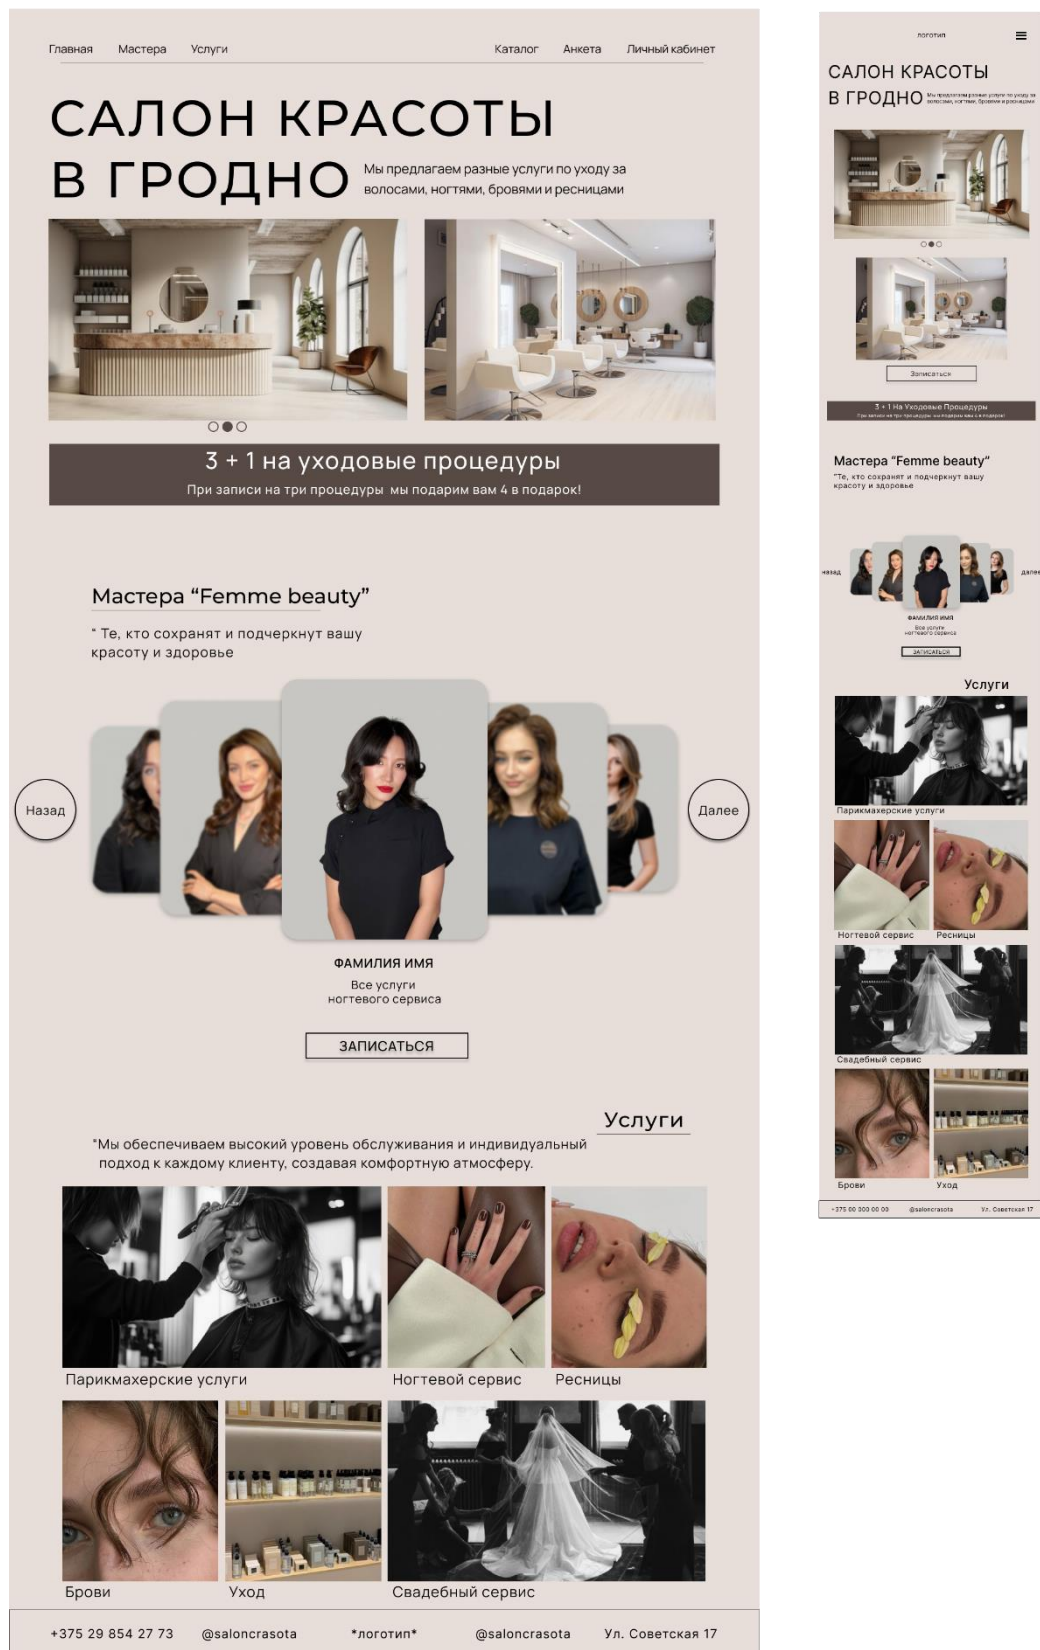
Главная Мастера Услуги Каталог Анкета Личный кабинет

САЛОН КРАСОТЫ В ГРОДНО

Мы предлагаем разные услуги по уходу за волосами, ногтями, бровями и ресницами

3 + 1 на уходовые процедуры

При записи на три процедуры мы подарим вам 4 в подарок!

Мастера “Femme beauty”

" Те, кто сохранят и подчеркнут вашу красоту и здоровье

Назад

Далее

ФАМИЛИЯ ИМЯ

Все услуги ногтевого сервиса

ЗАПИСАТЬСЯ

Услуги

"Мы обеспечиваем высокий уровень обслуживания и индивидуальный подход к каждому клиенту, создавая комфортную атмосферу.

Парикмахерские услуги

Ногтевой сервис

Ресницы

Брови

Уход

Свадебный сервис

+375 29 854 27 73 @saloncrasota *логотип* @saloncrasota Ул. Советская 17

логотип

САЛОН КРАСОТЫ В ГРОДНО

Мы предлагаем разные услуги по уходу за волосами, ногтями, бровями и ресницами

Записаться

3 + 1 На Уходовые Процедуры

При записи на три процедуры мы подарим вам 4 в подарок!

Мастера “Femme beauty”

"Те, кто сохранят и подчеркнут вашу красоту и здоровье

назад

далее

ФАМИЛИЯ ИМЯ

Все услуги ногтевого сервиса

ЗАПИСАТЬСЯ

Услуги

Парикмахерские услуги

Ногтевой сервис

Ресницы

Свадебный сервис

Брови

Уход

+375 00 000 00 00 @saloncrasota Ул. Советская 17